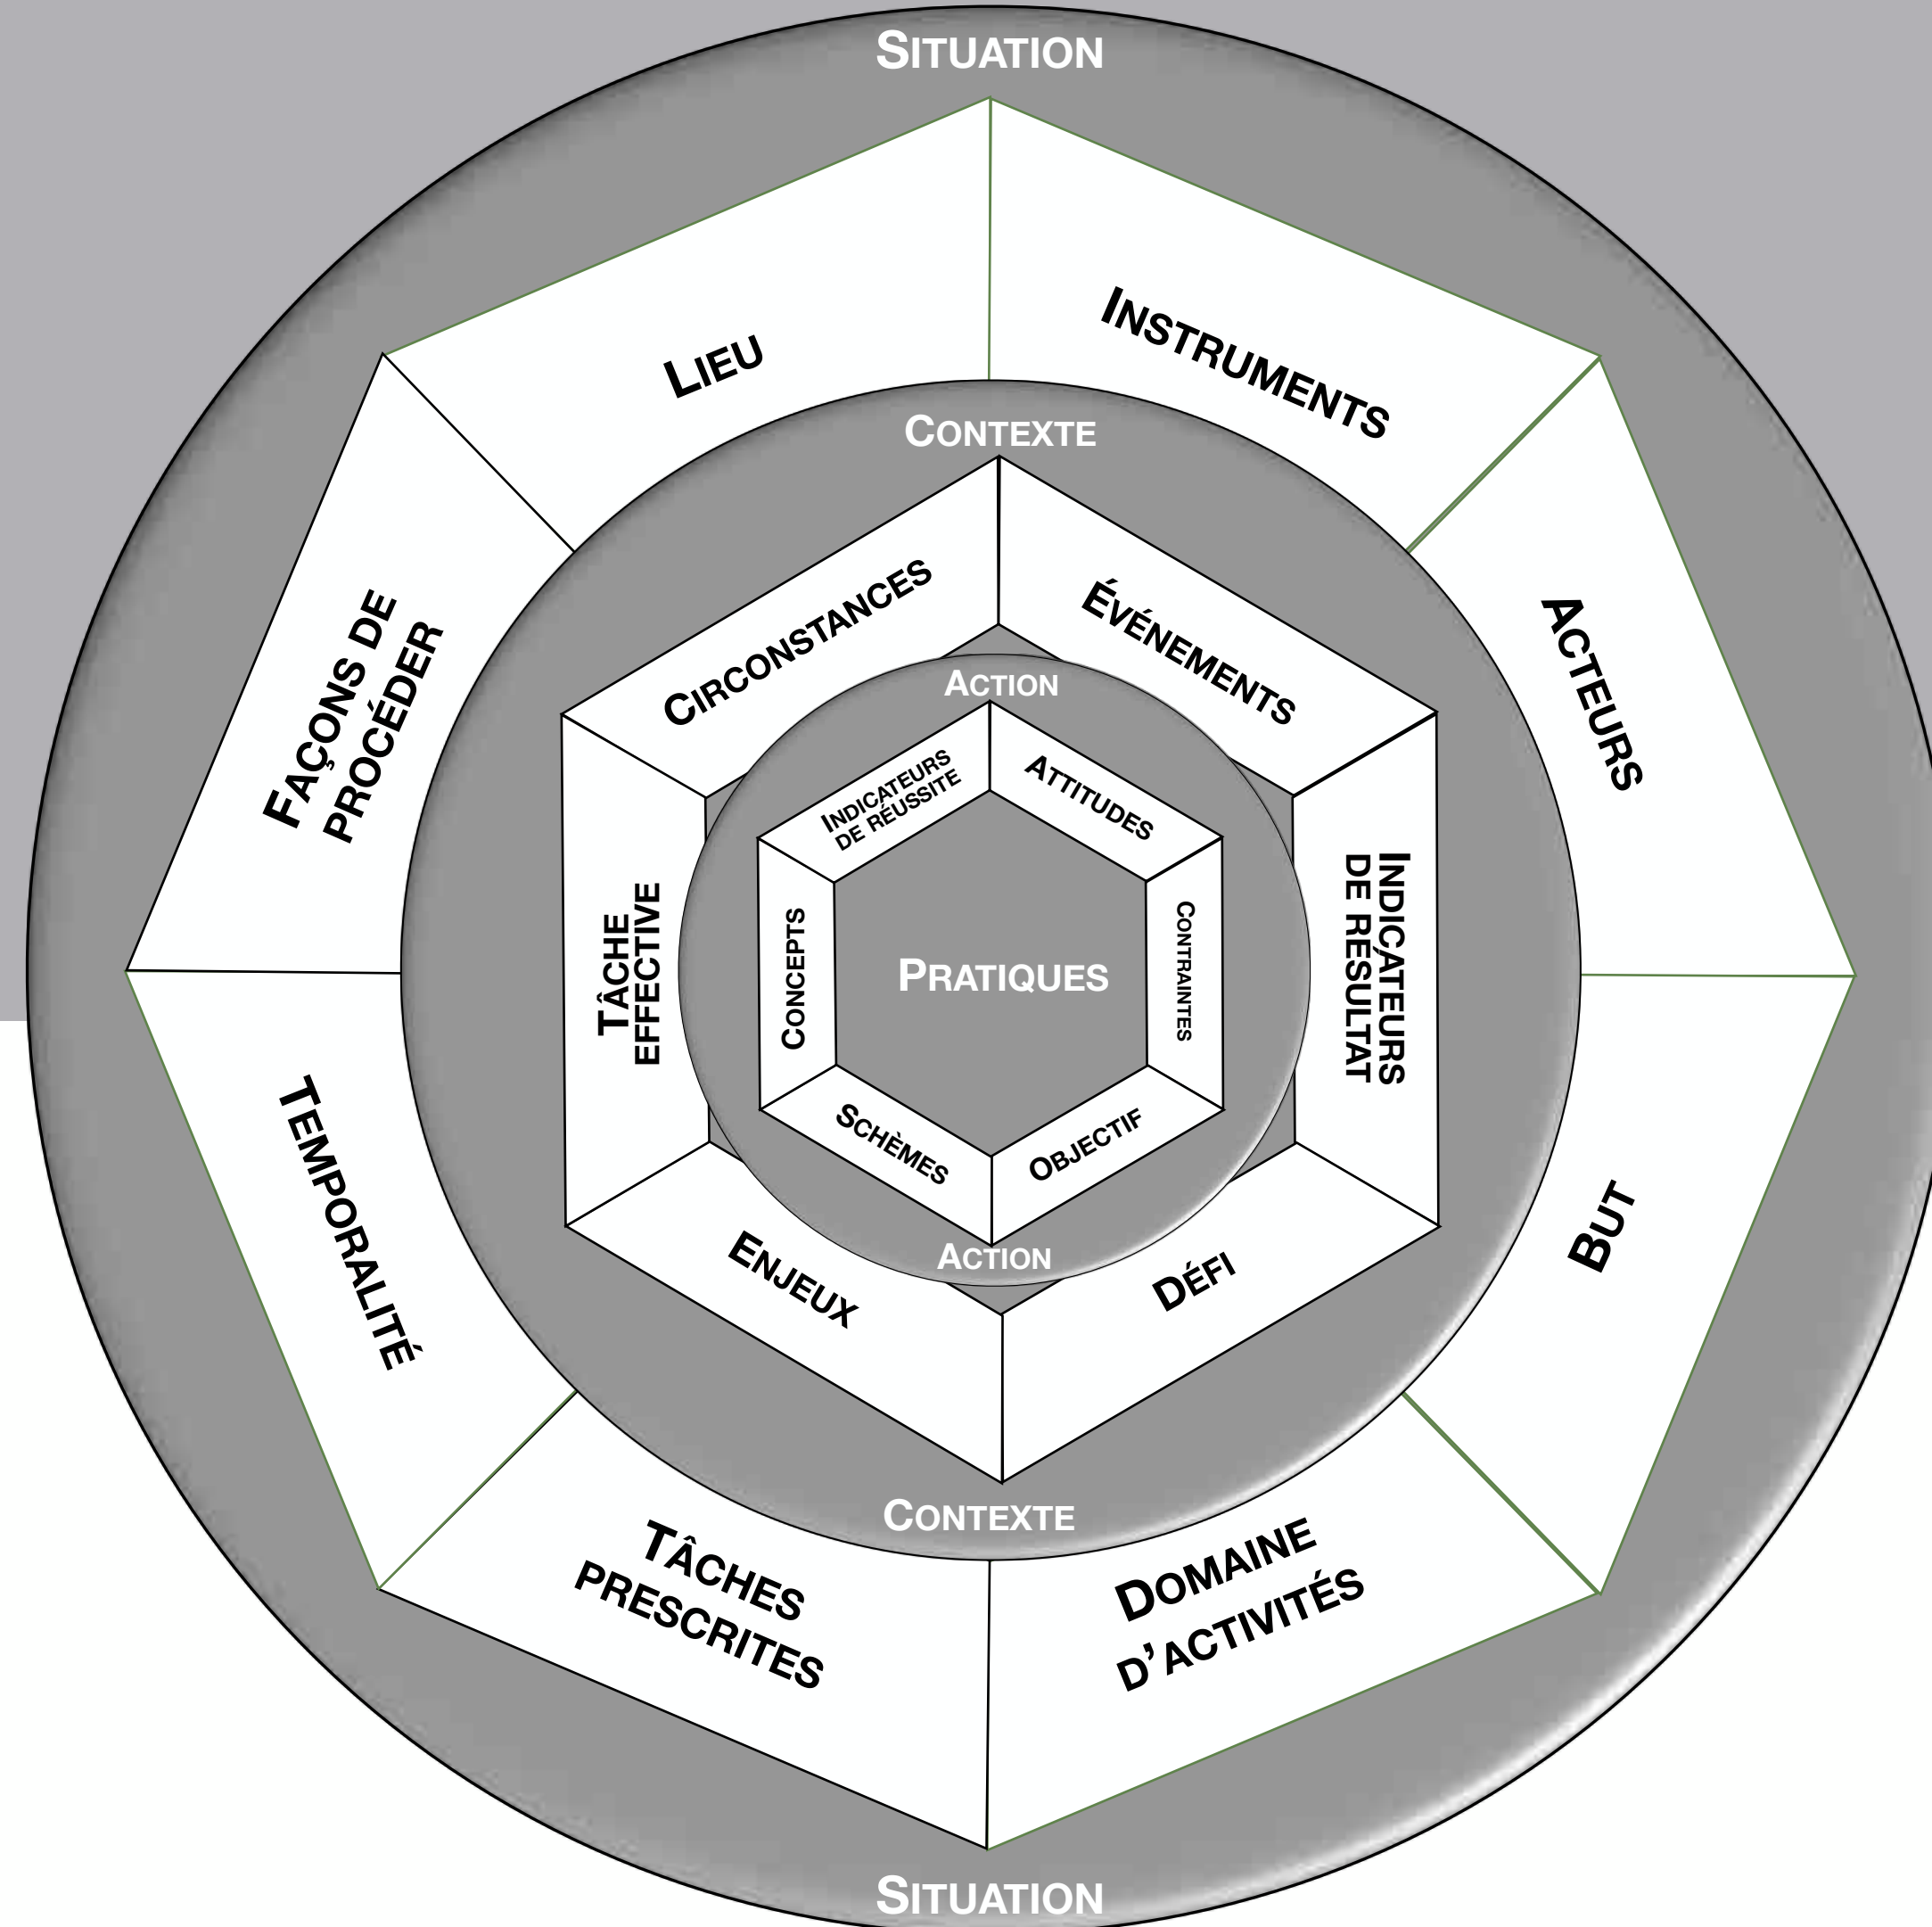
Situation

Lieu

Instruments

Acteurs

But

Domaine d'activités

Tâches prescrites

Temporalité

Façons de procéder

Contexte

Circonstances

Événements

Indicateurs de resultat

Défi

Enjeux

Tâche effective

Contexte

Action

Indicateurs de réussite

Attitudes

Contraintes

Objectif

Schèmes

Concepts

Pratiques

Action

Situation